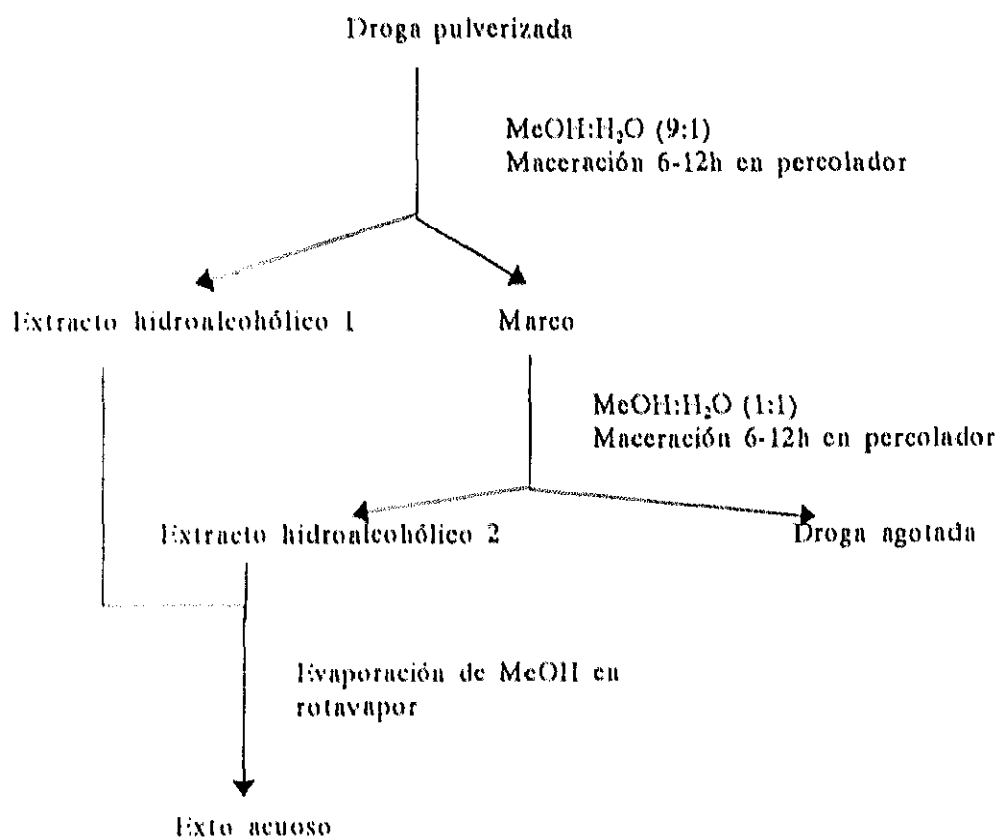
Droga pulverizada

MeOH:$H_2O$ (9:1)
Maceración 6-12h en percolador

Extracto hidroalcohólico 1

Marco

MeOH:$H_2O$ (1:1)
Maceración 6-12h en percolador

Extracto hidroalcohólico 2

Droga agotada

Evaporación de MeOH en rotavapor

Exto acuoso